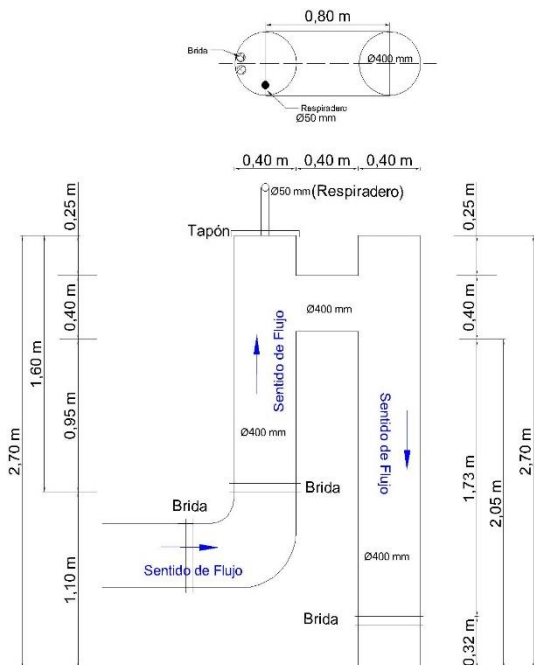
0,80 m
Brida
Ø400 mm
Respiradero
Ø50 mm

0,40 m 0,40 m 0,40 m
Ø50 mm (Respiradero)
Tapón
0,25 m
0,40 m
1,60 m
0,95 m
2,70 m
1,10 m
Ø400 mm
Sentido de Flujo
Ø400 mm
Brida
Brida
Sentido de Flujo
Sentido de Flujo
Ø400 mm
Brida
0,25 m
0,40 m
1,73 m
2,05 m
2,70 m
0,32 m